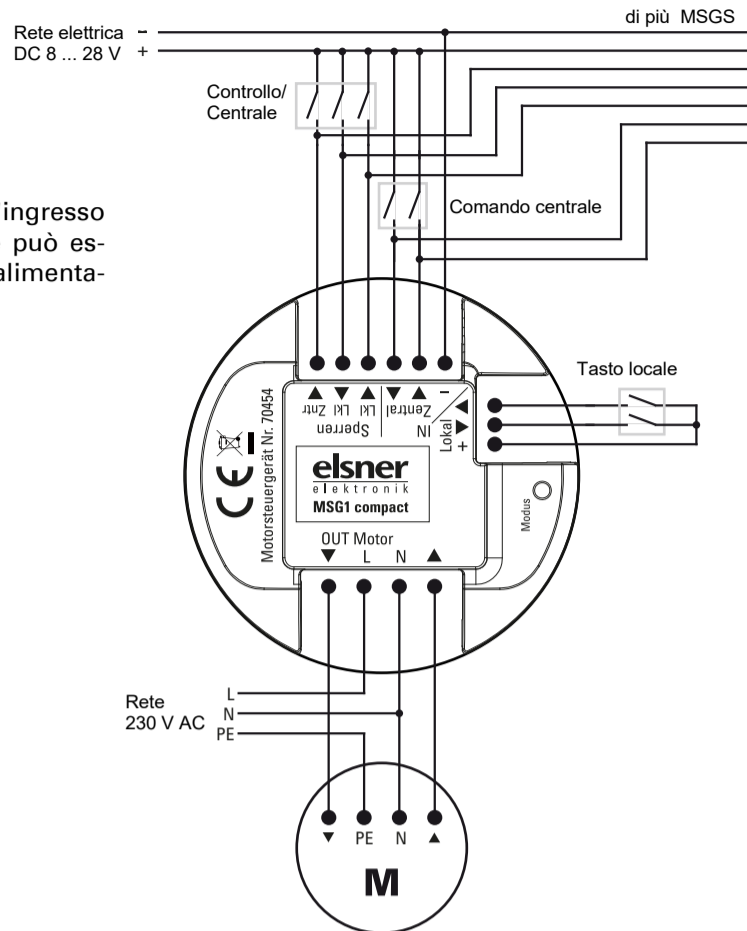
di più MSGS

Rete elettrica –
DC 8 ... 28 V +

Controllo/
Centrale

ingresso
può es-
alimenta-

Comando centrale

Tasto locale

▲ ▼ ▲ ▼ ▲ –
Lkl Lkl Zntr Zentral
Sperren IN
Lokal
▲
▼
+

Motorsteuergerät Nr. 70454

CE

elsner
elektronik
MSG1 compact

Modus

OUT Motor
▼ L N ▲

Rete
230 V AC
L
N
PE

▼ PE N ▲
M